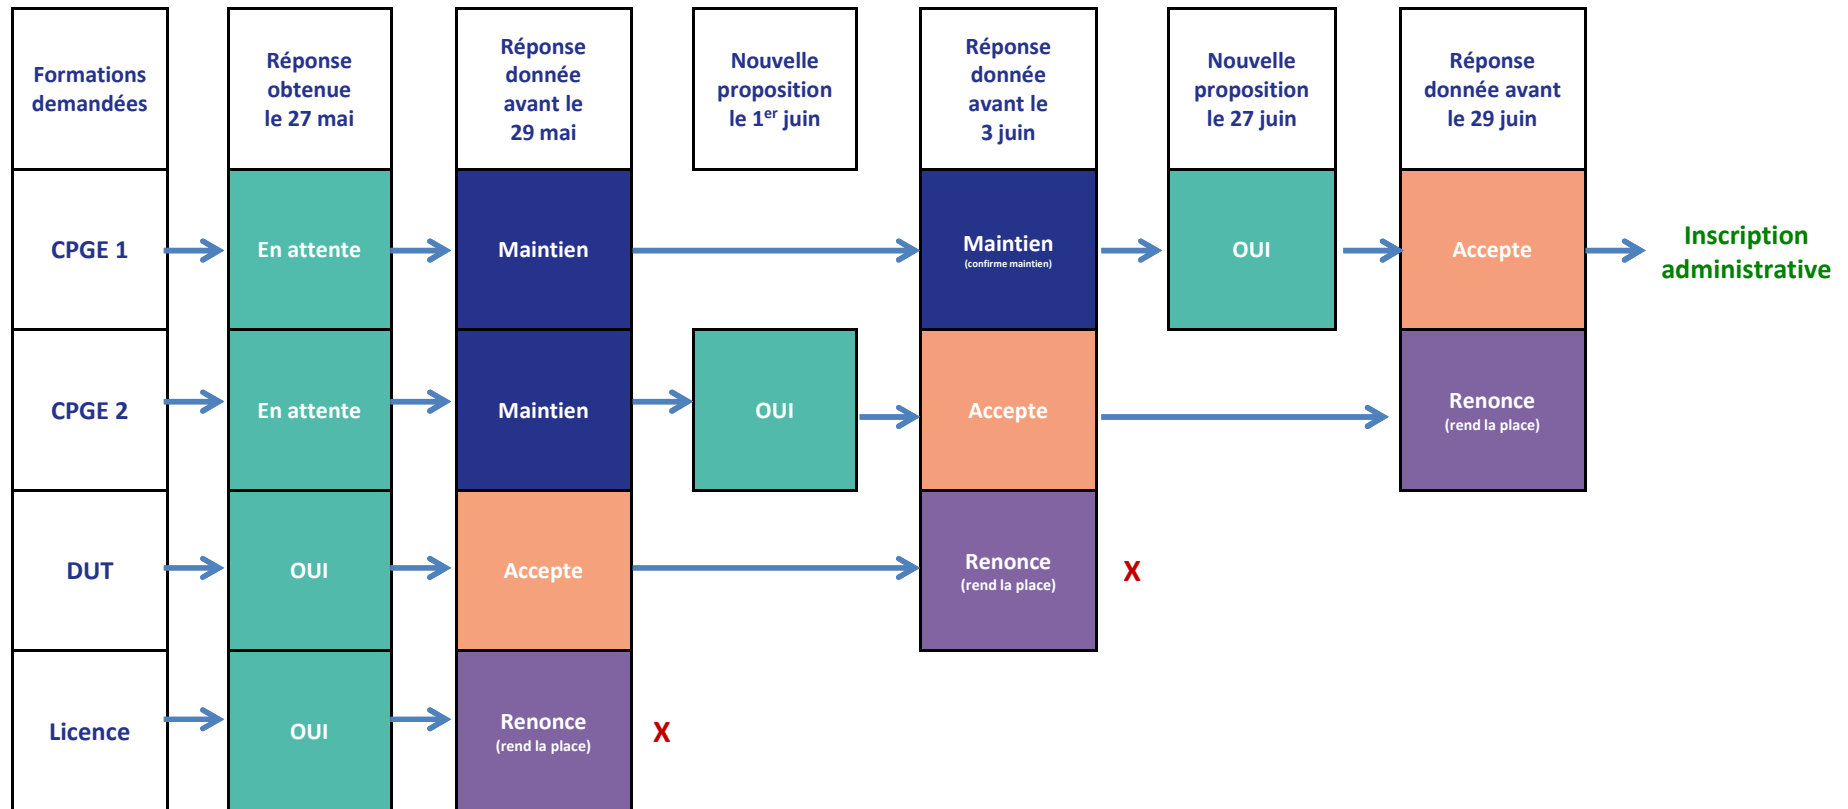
Formations demandées

Réponse obtenue le 27 mai

Réponse donnée avant le 29 mai

Nouvelle proposition le 1$^{er}$ juin

Réponse donnée avant le 3 juin

Nouvelle proposition le 27 juin

Réponse donnée avant le 29 juin

CPGE 1
En attente
Maintien
Maintien
(confirme maintien)
OUI
Accepte
Inscription administrative

CPGE 2
En attente
Maintien
OUI
Accepte
Renonce
(rend la place)

DUT
OUI
Accepte
Renonce
(rend la place)
X

Licence
OUI
Renonce
(rend la place)
X